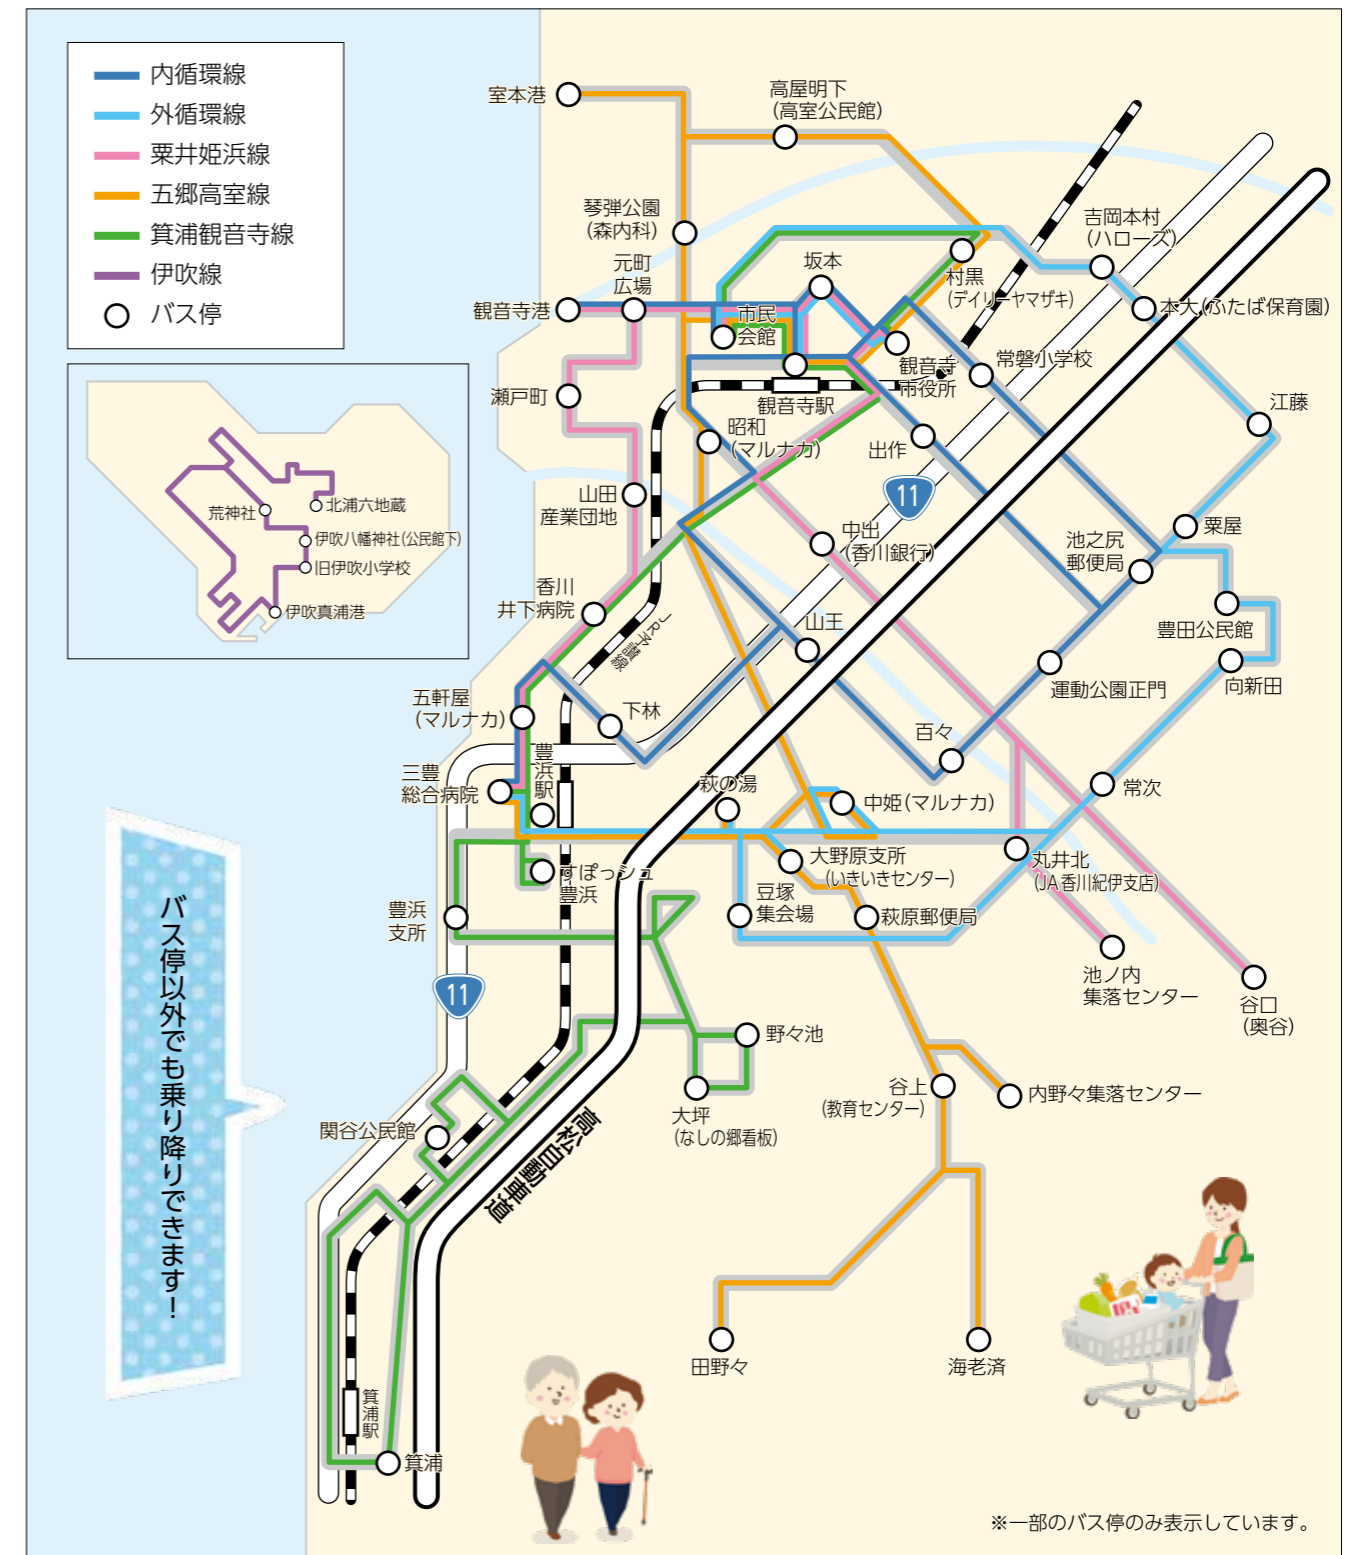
内循環線
外循環線
粟井姫浜線
五郷高室線
箕浦観音寺線
伊吹線
バス停

荒神社
北浦六地蔵
伊吹八幡神社(公民館下)
旧伊吹小学校
伊吹真浦港

室本港
高屋明下
(高室公民館)
琴弾公園
(森内科)
元町
広場
観音寺港
坂本
市民
会館
村黒
(デイリーヤマザキ)
吉岡本村
(ハローズ)
本大(ふたば保育園)
瀬戸町
観音寺
市役所
常磐小学校
観音寺駅
昭和
(マルナカ)
出作
江藤
山田
産業団地
11
中出
(香川銀行)
池之尻
郵便局
粟屋
香川
井下病院
JR予讃線
山王
豊田公民館
運動公園正門
向新田
五軒屋
(マルナカ)
下林
百々
三豊
総合病院
豊
浜
駅
萩の湯
中姫(マルナカ)
常次
すぽっシュ
豊浜
大野原支所
(いきいきセンター)
丸井北
(JA香川紀伊支店)
豆塚
集会場
萩原郵便局
豊浜
支所
池ノ内
集落センター
谷口
(奥谷)
11
野々池
大坪
(なしの郷看板)
谷上
(教育センター)
内野々集落センター
関谷公民館
高松自動車道
バス停以外でも乗り降りできます!
田野々
海老済
箕
浦
駅
箕浦
※一部のバス停のみ表示しています。